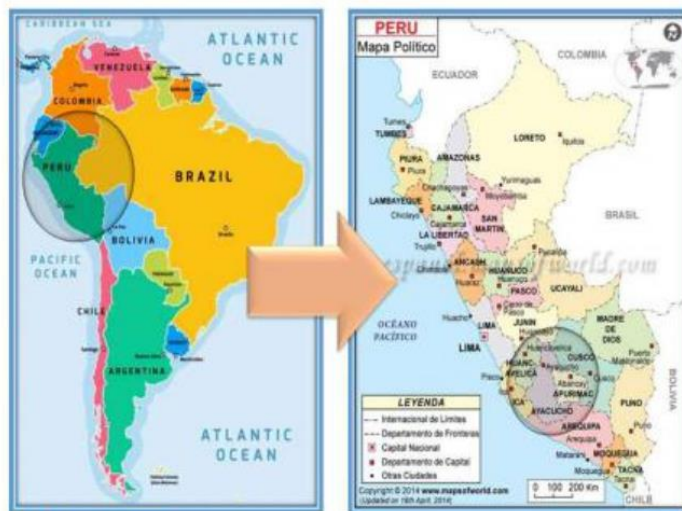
CARIBBEAN SEA
ATLANTIC OCEAN
VENEZUELA
COLOMBIA
PERU
BRAZIL
BOLIVIA
PACIFIC OCEAN
CHILE
ARGENTINA
ATLANTIC OCEAN

PERU
Mapa Político
COLOMBIA
ECUADOR
Tumbes
TUMBES
LORETO
Iquitos
PIURA
Piura
AMAZONAS
Chachapoyas
Yurimaguas
LAMBAYEQUE
Chiclayo
CAJAMARCA
Cajamarca
Moyobamba
SAN MARTIN
BRASIL
LA LIBERTAD
Trujillo
www.mapsofworld.com
ANCASH
HUANUCO
Huánuco
UCAYALI
PASCO
Cerro de Pasco
Huacho
JUNIN
OCÉANO PACÍFICO
LIMA
LIMA
MADRE DE DIOS
Puerto Maldonado
CUSCO
Cusco
HUANCAVELICA
Ayacucho
Abancay
APURIMAC
Pisco
ICA
AYACUCHO
PUNO
Puno
AREQUIPA
Arequipa
MOQUEGUA
Moquegua
TACNA
Tacna
BOLIVIA
CHILE
LEYENDA
Internacional de Límites
Departamento de Fronteras
Capital Nacional
Departamento de Capital
Otras Ciudades
Copyright © 2014 www.mapsofworld.com
(Updated on 16th April, 2014)
0 100 200 Km